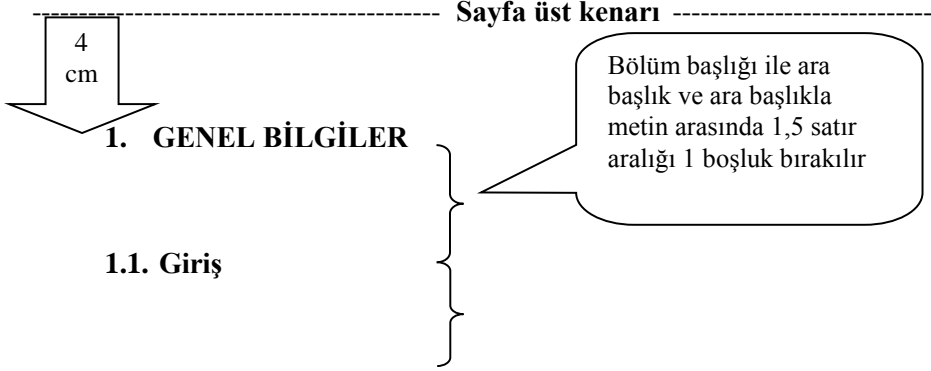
------------------------------------------ Sayfa üst kenarı ----------------------------

4 cm

Bölüm başlığı ile ara başlık ve ara başlıkla metin arasında 1,5 satır aralığı 1 boşluk bırakılır

1. GENEL BİLGİLER

1.1. Giriş